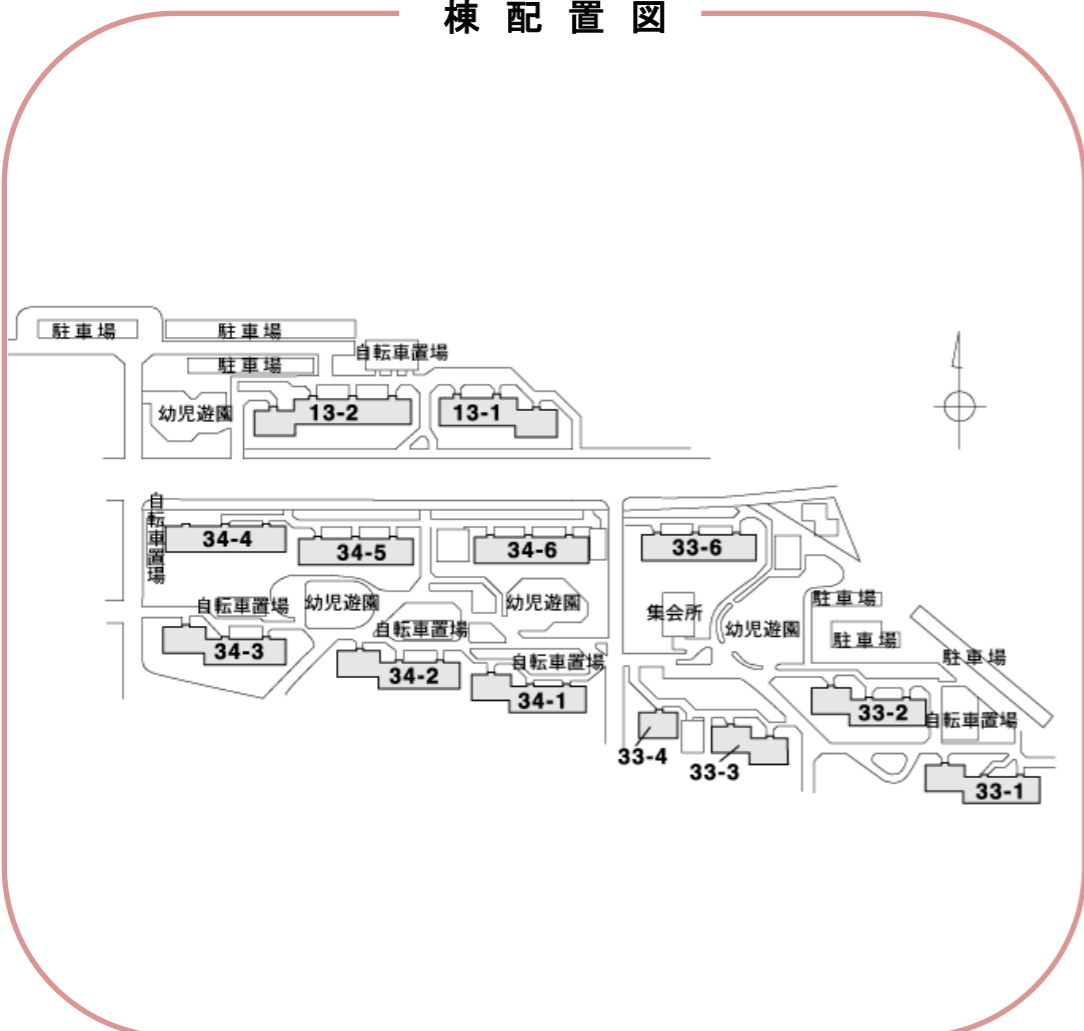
棟配置図

駐車場
駐車場
駐車場
自転車置場
幼児遊園
13-2
13-1

自転車置場
34-4
34-5
34-6
33-6
自転車置場
幼児遊園
幼児遊園
集会所
幼児遊園
駐車場
駐車場
駐車場
自転車置場
34-3
34-2
自転車置場
34-1
33-2
自転車置場
33-4
33-3
33-1